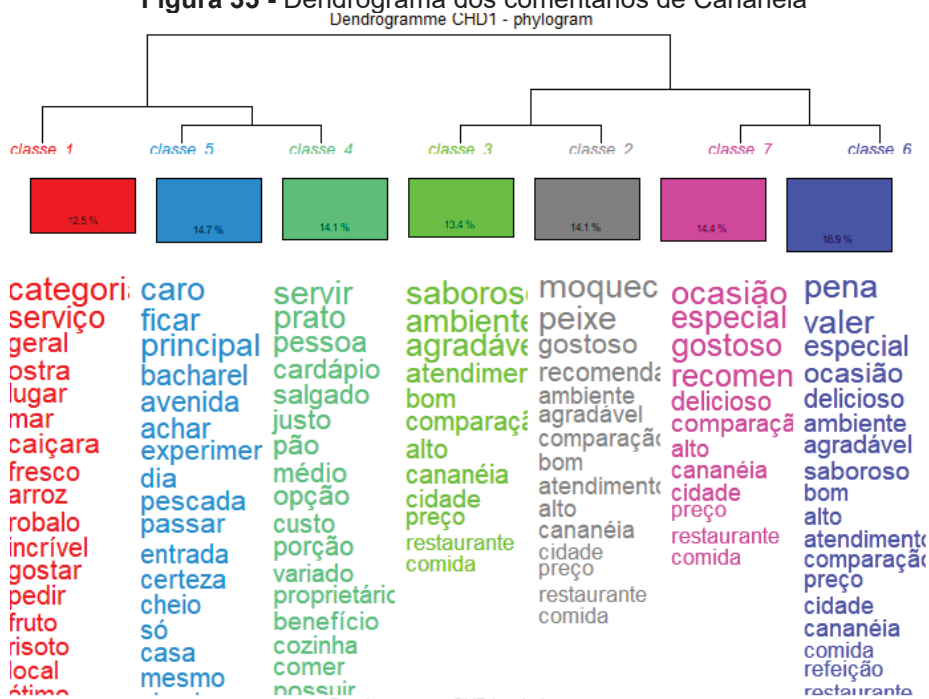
Figura 35 - Dendrograma dos comentários de Cananéia
Dendrogramme CHD1 - phylogram

classe 1 classe 5 classe 4 classe 3 classe 2 classe 7 classe 6

12.5 % 14.7 % 14.1 % 13.4 % 14.1 % 14.4 % 16.9 %

categori
serviço
geral
ostra
lugar
mar
caiçara
fresco
arroz
robalo
incrível
gostar
pedir
fruto
risoto
local
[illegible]

caro
ficar
principal
bacharel
avenida
achar
experimer
dia
pescada
passar
entrada
certeza
cheio
só
casa
mesmo
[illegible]

servir
prato
pessoa
cardápio
salgado
justo
pão
médio
opção
custo
porção
variado
proprietáric
benefício
cozinha
comer
possuir

saboros
ambiente
agradáve
atendimer
bom
comparaçã
alto
cananéia
cidade
preço
restaurante
comida

moquec
peixe
gostoso
recomend
ambiente
agradável
comparaçã
bom
atendiment
alto
cananéia
cidade
preço
restaurante
comida

ocasião
especial
gostoso
recomen
delicioso
comparaçã
alto
cananéia
cidade
preço
restaurante
comida

pena
valer
especial
ocasião
delicioso
ambiente
agradável
saboroso
bom
alto
atendiment
comparaçã
preço
cidade
cananéia
comida
refeição
restaurante